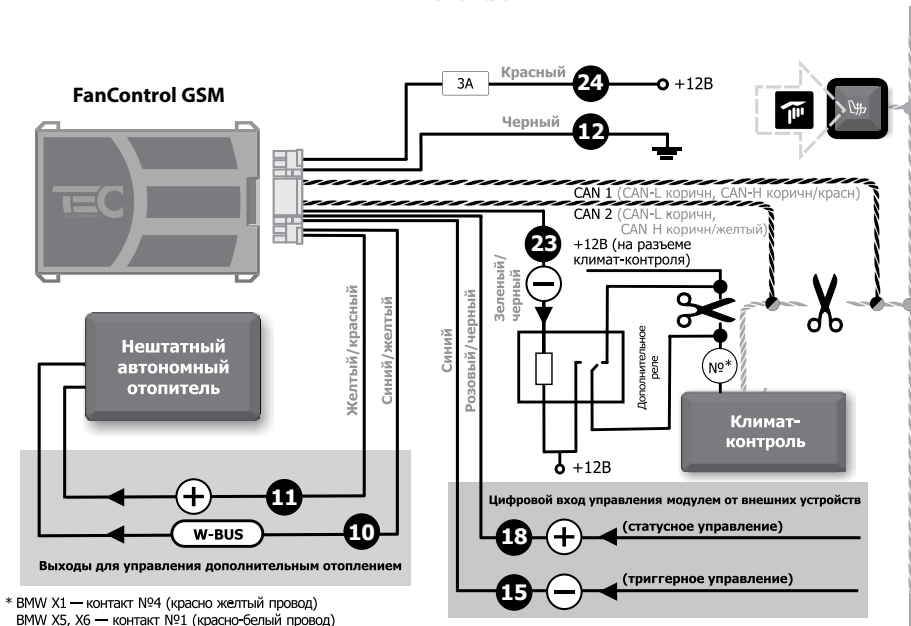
FanControl GSM

TEC

3А

Красный

24

+12В

Черный

12

CAN 1 (CAN-L коричн, CAN-H коричн/красн)

CAN 2 (CAN-L коричн, CAN H коричн/желтый)

23

+12В (на разъеме климат-контроля)

Зеленый/черный

Дополнительное реле

№*

Нештатный автономный отопитель

Желтый/красный

Синий/желтый

Синий

Розовый/черный

Климат-контроль

+12В

11

10

W-BUS

Выходы для управления дополнительным отоплением

Цифровой вход управления модулем от внешних устройств

18

(статусное управление)

15

(триггерное управление)

* BMW X1 — контакт №4 (красно желтый провод)
BMW X5, X6 — контакт №1 (красно-белый провод)